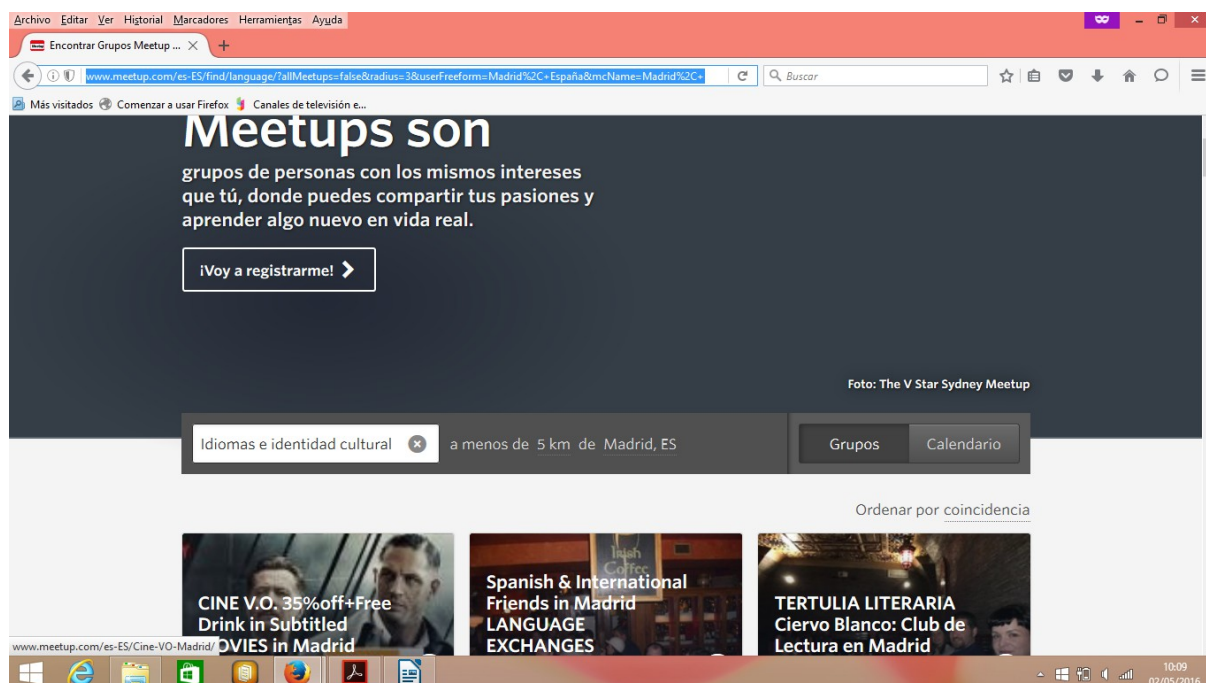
Archivo Editar Ver Historial Marcadores Herramientas Ayuda

Encontrar Grupos Meetup ...

www.meetup.com/es-ES/find/language/?allMeetups=false&radius=3&userFreeform=Madrid%2C+España&mcName=Madrid%2C+

Buscar

Más visitados Comenzar a usar Firefox Canales de televisión e...

Meetups son

grupos de personas con los mismos intereses que tú, donde puedes compartir tus pasiones y aprender algo nuevo en vida real.

¡Voy a registrarme!

Foto: The V Star Sydney Meetup

Idiomas e identidad cultural a menos de 5 km de Madrid, ES

Grupos Calendario

Ordenar por coincidencia

CINE V.O. 35%off+Free Drink in Subtitled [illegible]OVIES in Madrid

Spanish & International Friends in Madrid LANGUAGE EXCHANGES

TERTULIA LITERARIA Ciervo Blanco: Club de Lectura en Madrid

www.meetup.com/es-ES/Cine-VO-Madrid/

10:09
02/05/2016